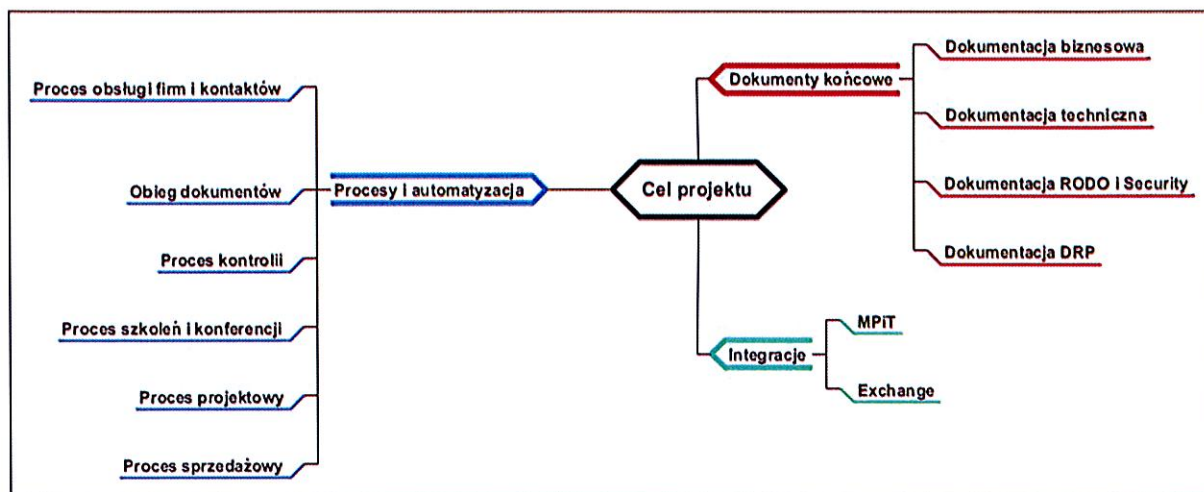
Cel projektu

Procesy i automatyzacja

Proces obsługi firm i kontaktów

Obieg dokumentów

Proces kontrolii

Proces szkoleń i konferencji

Proces projektowy

Proces sprzedażowy

Dokumenty końcowe

Dokumentacja biznesowa

Dokumentacja techniczna

Dokumentacja RODO i Security

Dokumentacja DRP

Integracje

MPiT

Exchange